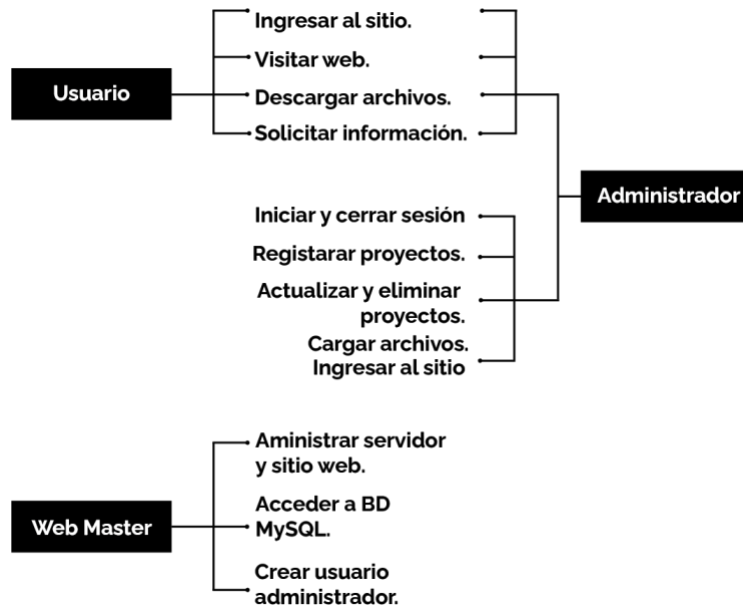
Usuario

Ingresar al sitio.
Visitar web.
Descargar archivos.
Solicitar información.

Administrador

Iniciar y cerrar sesión
Registarar proyectos.
Actualizar y eliminar proyectos.
Cargar archivos.
Ingresar al sitio

Web Master

Aministrar servidor y sitio web.
Acceder a BD MySQL.
Crear usuario administrador.